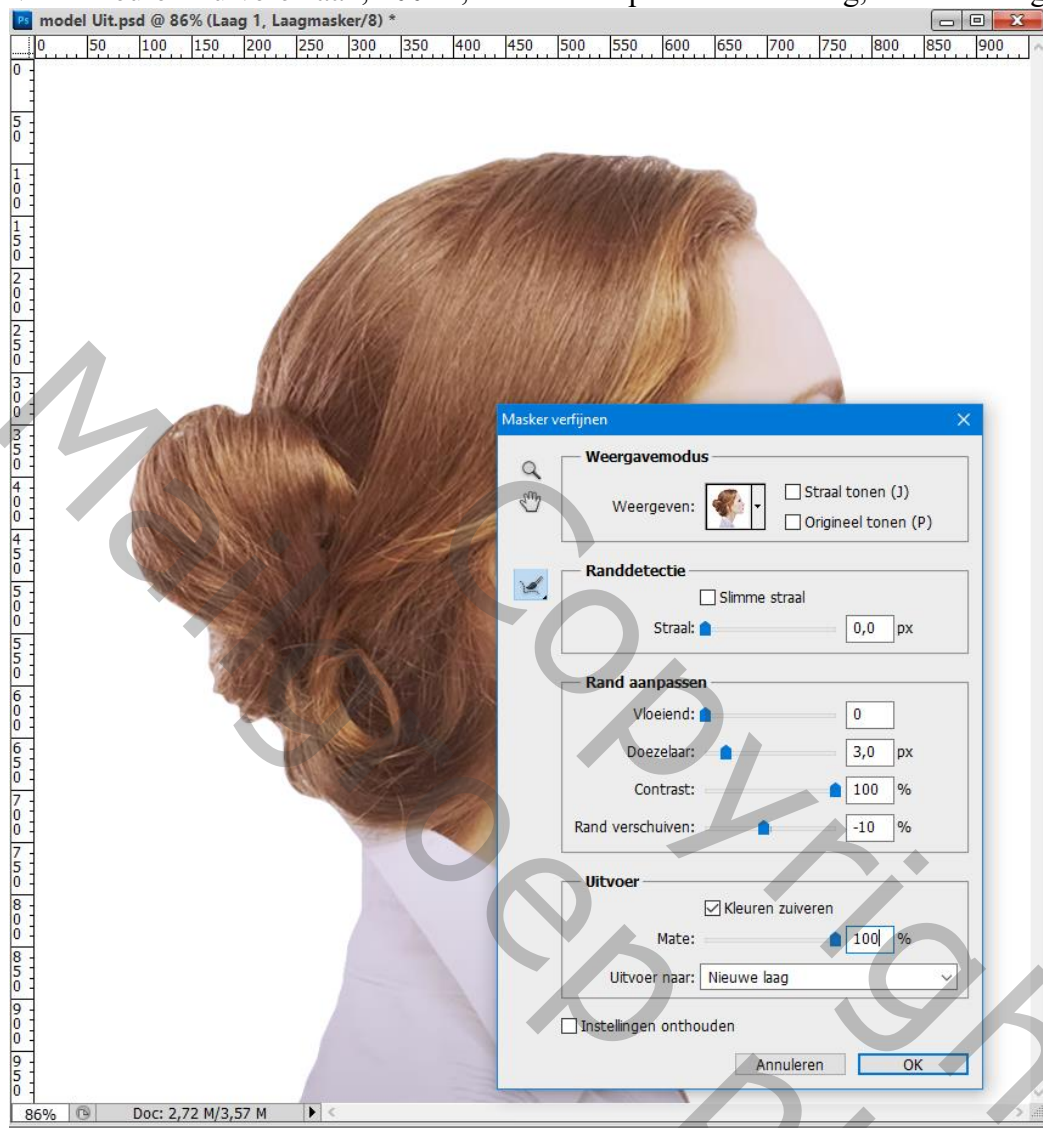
model Uit.psd @ 86% (Laag 1, Laagmasker/8) *

0 50 100 150 200 250 300 350 400 450 500 550 600 650 700 750 800 850 900

0 50 100 150 200 250 300 350 400 450 500 550 600 650 700 750 800 850 900 950

Masker verfijnen

Weergavemodus

Weergeven:

Straal tonen (J)

Origineel tonen (P)

Randdetectie

Slimme straal

Straal: 0,0 px

Rand aanpassen

Vloeiend: 0

Doezelaar: 3,0 px

Contrast: 100 %

Rand verschuiven: -10 %

Uitvoer

Kleuren zuiveren

Mate: 100 %

Uitvoer naar: Nieuwe laag

Instellingen onthouden

Annuleren OK

86% Doc: 2,72 M/3,57 M

Mariek copyright